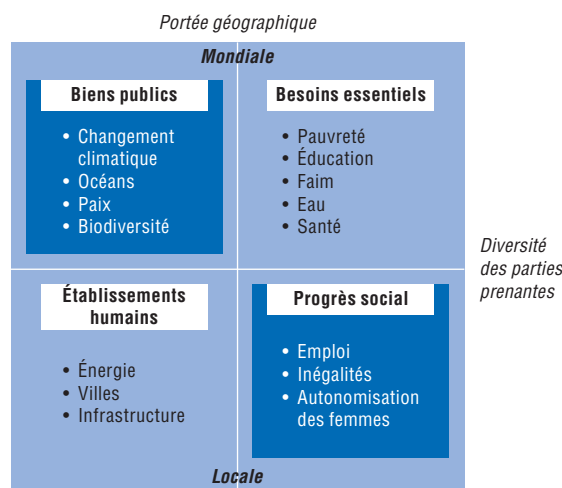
Portée géographique

Mondiale

Biens publics

- Changement climatique
- Océans
- Paix
- Biodiversité

Besoins essentiels

- Pauvreté
- Éducation
- Faim
- Eau
- Santé

Diversité des parties prenantes

Établissements humains

- Énergie
- Villes
- Infrastructure

Progrès social

- Emploi
- Inégalités
- Autonomisation des femmes

Locale